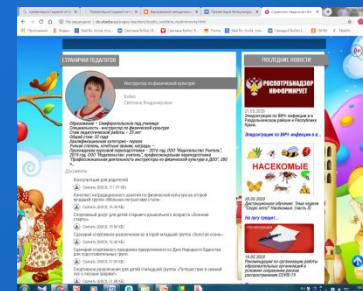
СТРАНИЧКИ ПЕДАГОГОВ

Инструктор по физической культуре

Бойко
Светлана Владимировна

ПОСЛЕДНИЕ НОВОСТИ

РОСПОТРЕБНАДЗОР
ИНФОРМИРУЕТ

Видеосюжет по ВИЧ-инфекции в с...

НАСЕКОМЫЕ

Не шути! Следует...

Документы:

Консультация для родителей

Конспект непосредственной деятельности по физической культуре во второй младшей группе

Открытый досуг для детей старшего дошкольного возраста

Сценарий спортивного развлечения для детей старшей группы

Сценарий спортивного праздника, посвящённого Дню Защитника Отечества

Сценарий развлечения для детей средней группы